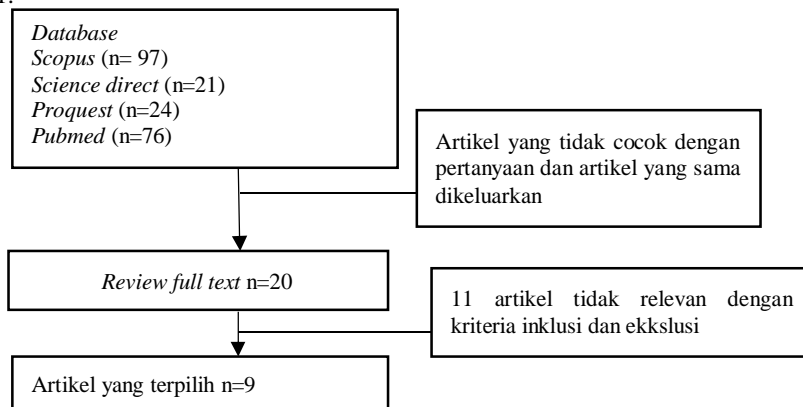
Database
Scopus (n= 97)
Science direct (n=21)
Proquest (n=24)
Pubmed (n=76)

Artikel yang tidak cocok dengan pertanyaan dan artikel yang sama dikeluarkan

Review full text n=20

11 artikel tidak relevan dengan kriteria inklusi dan ekkslusi

Artikel yang terpilih n=9